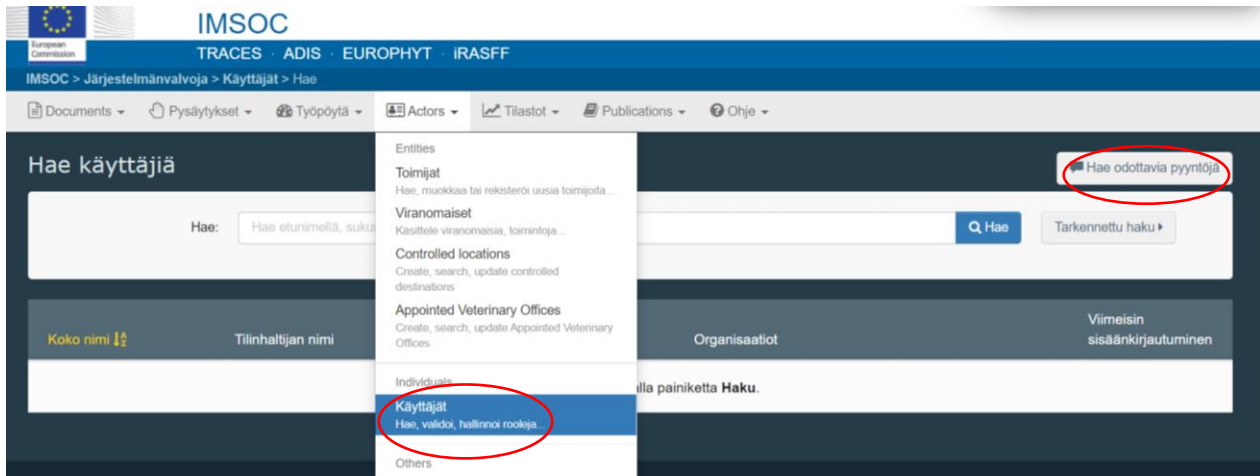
European Commission

IMSOC

TRACES · ADIS · EUROPHYT · iRASFF

IMSOC > Järjestelmänvalvoja > Käyttäjät > Hae

Documents ▾ Pysäytykset ▾ Työpöytä ▾ Actors ▾ Tilastot ▾ Publications ▾ Ohje ▾

Hae käyttäjiä

Hae odottavia pyyntöjä

Hae: Hae etunimellä, suku

Hae

Tarkennettu haku ▸

Koko nimi

Tilinhaltijan nimi

Organisaatiot

Viimeisin sisäänkirjautuminen

lla painiketta **Haku**.

Entities

Toimijat
Hae, muokkaa tai rekisteröi uusia toimijoita...

Viranomaiset
Käsittele viranomaisia, toimintoja...

Controlled locations
Create, search, update controlled destinations

Appointed Veterinary Offices
Create, search, update Appointed Veterinary Offices

Individuals

Käyttäjät
Hae, validoi, hallinnoi rooleja...

Others